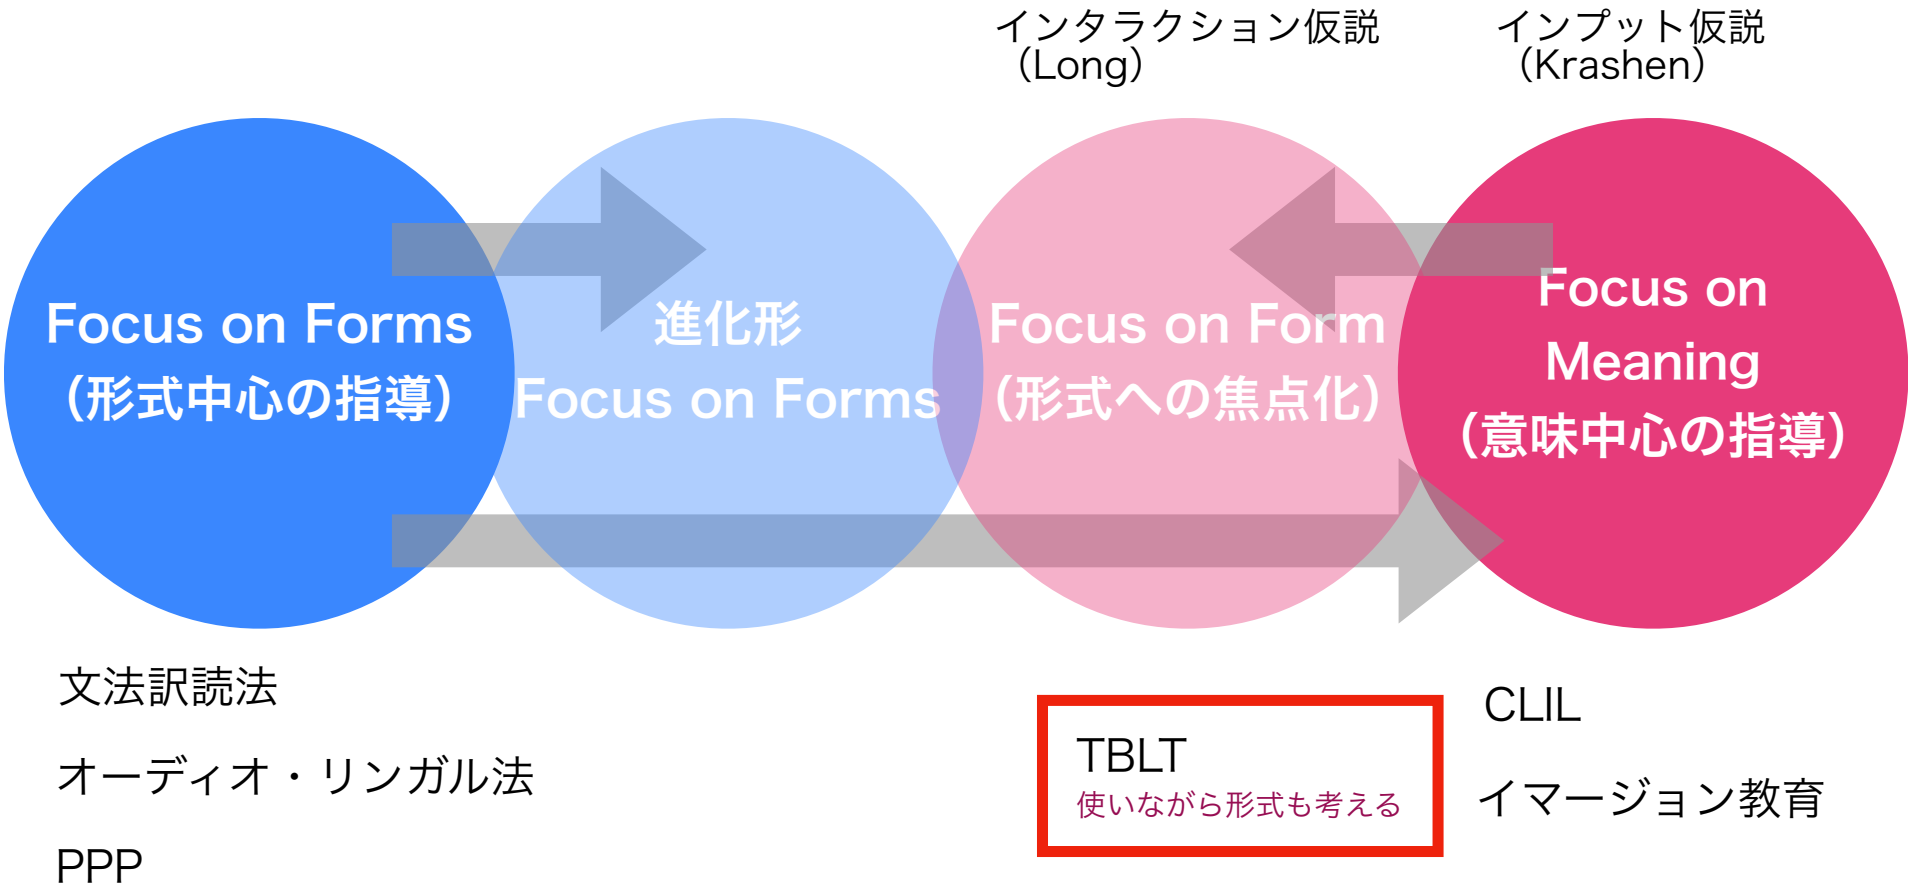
インタラクション仮説
（Long）

インプット仮説
（Krashen）

Focus on Forms
（形式中心の指導）

進化形
Focus on Forms

Focus on Form
（形式への焦点化）

Focus on Meaning
（意味中心の指導）

文法訳読法

オーディオ・リンガル法

PPP

TBLT
使いながら形式も考える

CLIL

イマージョン教育